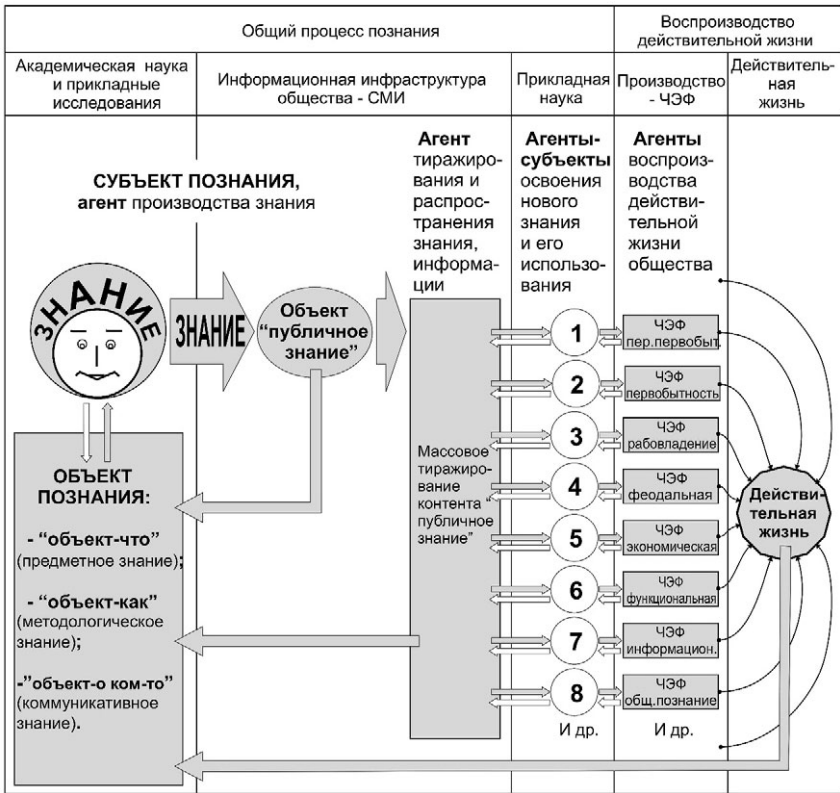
| Общий процесс познания | | | Воспроизводство действительной жизни | |
|---|---|---|---|---|
| Академическая наука и прикладные исследования | Информационная инфраструктура общества - СМИ | Прикладная наука | Производство - ЧЭФ | Действительная жизнь |

СУБЪЕКТ ПОЗНАНИЯ, агент производства знания

Агент тиражирования и распространения знания, информации

Агенты-субъекты освоения нового знания и его использования

Агенты воспроизводства действительной жизни общества

ЗНАНИЕ

ЗНАНИЕ

Объект "публичное знание"

Массовое тиражирование контента "публичное знание"

1
2
3
4
5
6
7
8
И др.

ЧЭФ пер.первобыт.
ЧЭФ первобытность
ЧЭФ рабовладение
ЧЭФ феодальная
ЧЭФ экономическая
ЧЭФ функциональная
ЧЭФ информацион.
ЧЭФ общ.познание
И др.

Действительная жизнь

ОБЪЕКТ ПОЗНАНИЯ:

- "объект-что" (предметное знание);

- "объект-как" (методологическое знание);

-"объект-о ком-то" (коммуникативное знание).